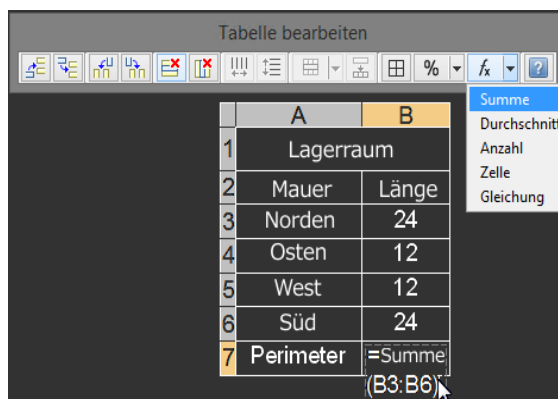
Tabelle bearbeiten

%

$f_x$

?

Summe
Durchschnitt
Anzahl
Zelle
Gleichung

|   | A | B |
|---|---|---|
| 1 | Lagerraum | |
| 2 | Mauer | Länge |
| 3 | Norden | 24 |
| 4 | Osten | 12 |
| 5 | West | 12 |
| 6 | Süd | 24 |
| 7 | Perimeter | =Summe (B3:B6) |